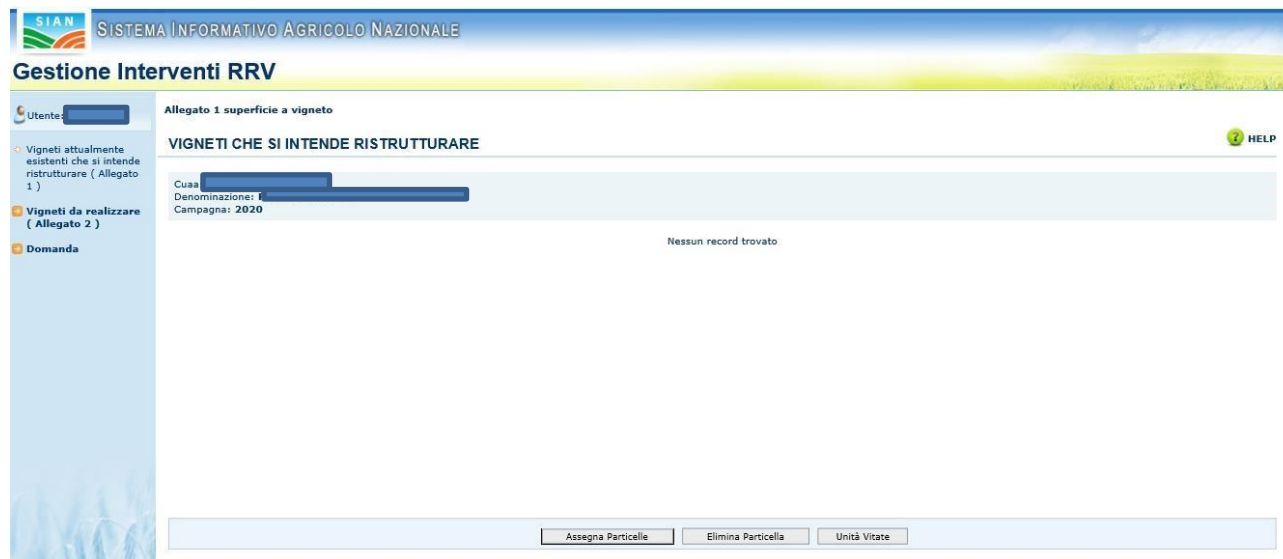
SIAN
SISTEMA INFORMATIVO AGRICOLO NAZIONALE

Gestione Interventi RRV

Utente:

Vigneti attualmente esistenti che si intende ristrutturare ( Allegato 1 )

Vigneti da realizzare ( Allegato 2 )

Domanda

Allegato 1 superficie a vigneto

VIGNETI CHE SI INTENDE RISTRUTTURARE

HELP

Cuaa
Denominazione:
Campagna: 2020

Nessun record trovato

Assegna Particelle
Elimina Particella
Unità Vitate